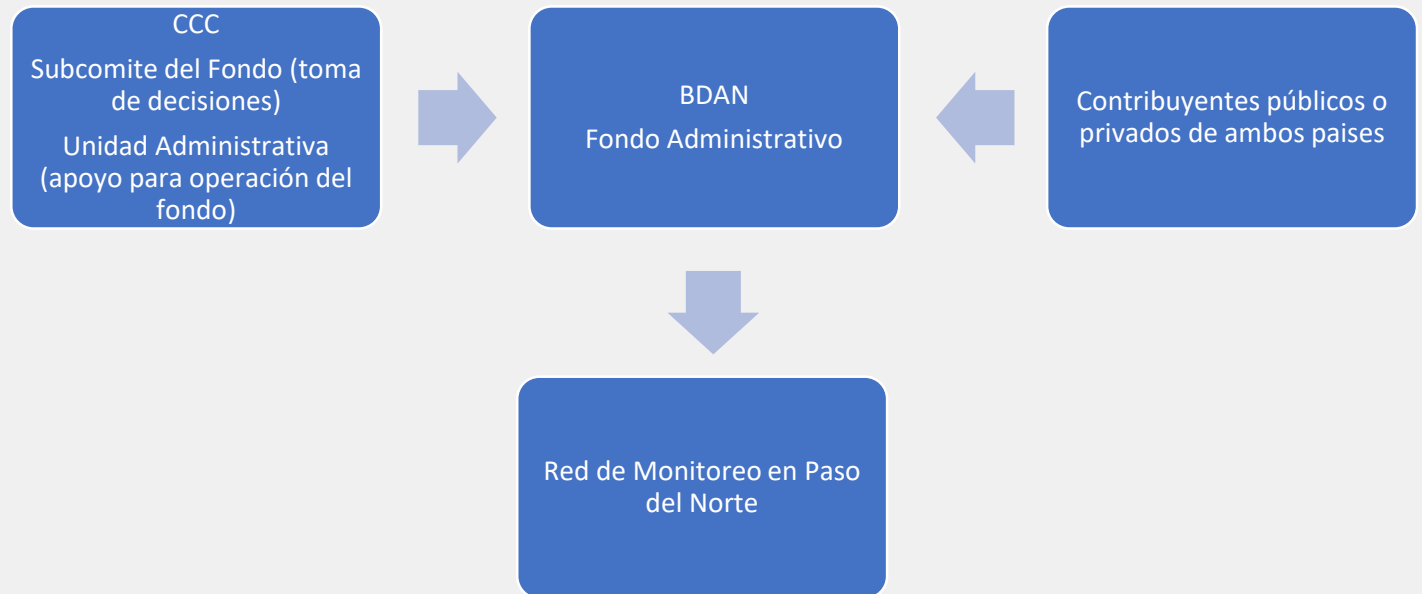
CCC
Subcomite del Fondo (toma de decisiones)
Unidad Administrativa (apoyo para operación del fondo)

BDAN
Fondo Administrativo

Contribuyentes públicos o privados de ambos paises

Red de Monitoreo en Paso del Norte